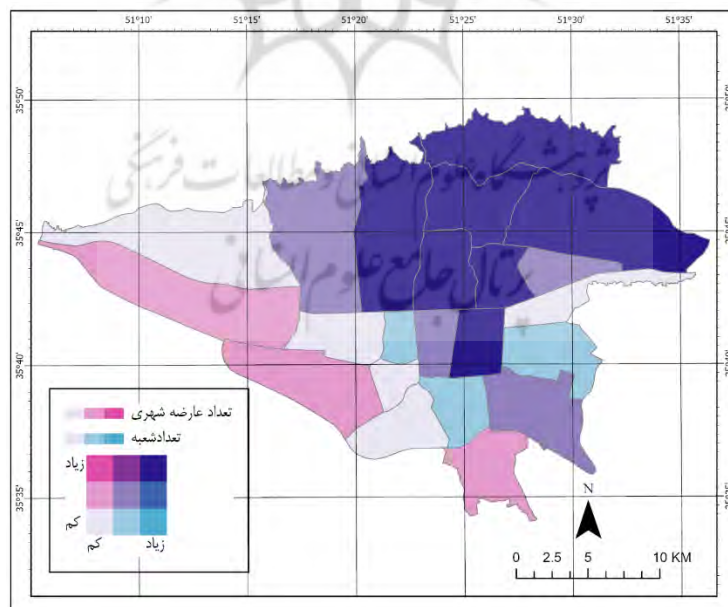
51°10'
51°15'
51°20'
51°25'
51°30'
51°35'

35°50'
35°45'
35°40'
35°35'

35°45'
35°40'
35°35'

تعداد عارضه شهری
تعدادشعبه
زیاد
کم
کم
زیاد

N

0 2.5 5 10 KM

پژوهشگاه علوم انسانی و مطالعات فرهنگی
پرتال جامع علوم انسانی